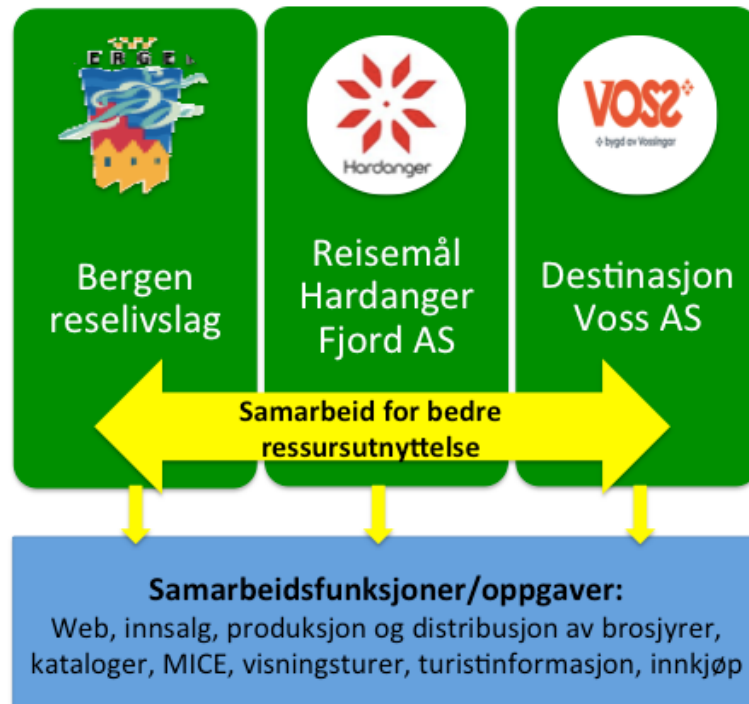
Bergen reselivslag

Hardanger

Reisemål Hardanger Fjord AS

VOSS

bygd av Vossingar

Destinasjon Voss AS

Samarbeid for bedre ressursutnyttelse

Samarbeidsfunksjoner/oppgaver:
Web, innsalg, produksjon og distribusjon av brosjyrer, kataloger, MICE, visningsturer, turistinformasjon, innkjøp